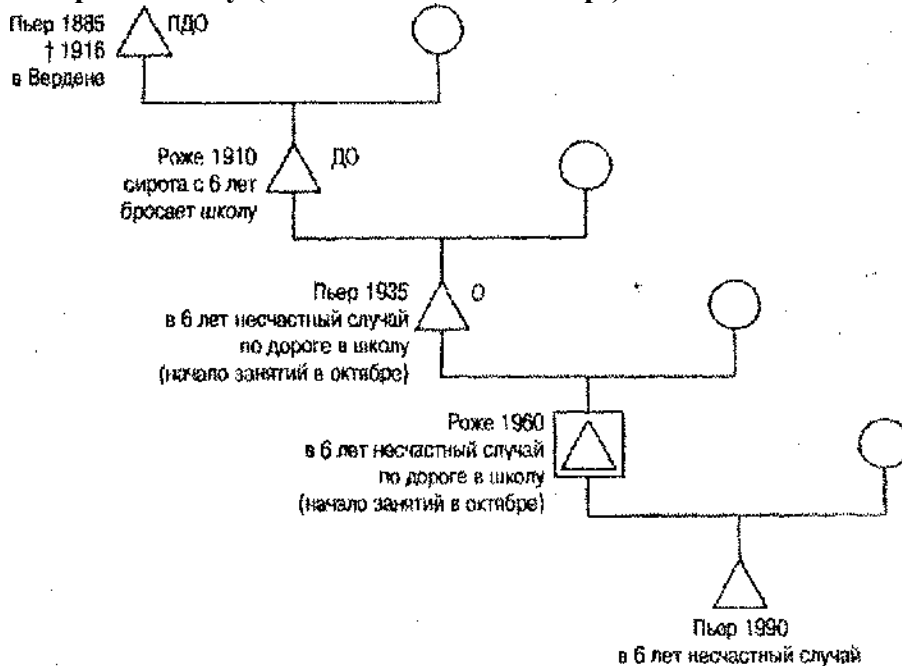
Пьер 1885
† 1916
в Вердене

ПДО

Роже 1910
сирота с 6 лет
бросает школу

ДО

Пьер 1935
в 6 лет несчастный случай
по дороге в школу
(начало занятий в октябре)

О

Роже 1960
в 6 лет несчастный случай
по дороге в школу
(начало занятий в октябре)

Пьер 1990
в 6 лет несчастный случай